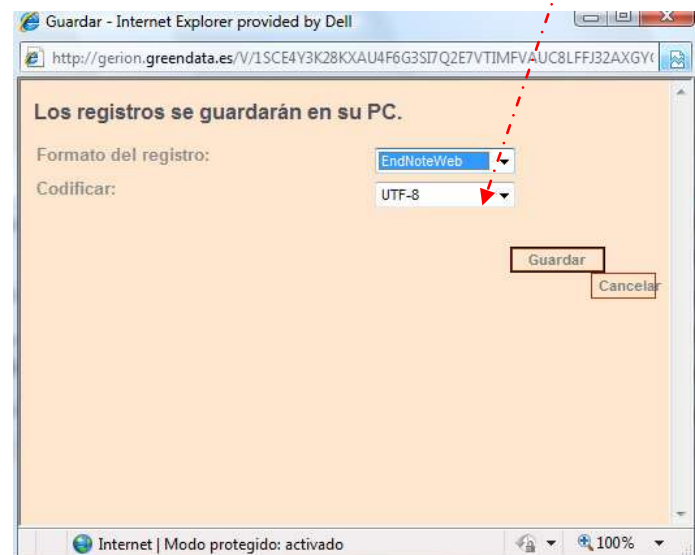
Guardar - Internet Explorer provided by Dell

http://gerion.greendata.es/V/1SCE4Y3K28KXAU4F6G3SI7Q2E7VTIMFVAUC8LFFJ32AXGY(

Los registros se guardarán en su PC.

Formato del registro: EndNoteWeb

Codificar: UTF-8

Guardar

Cancelar

Internet | Modo protegido: activado

100%